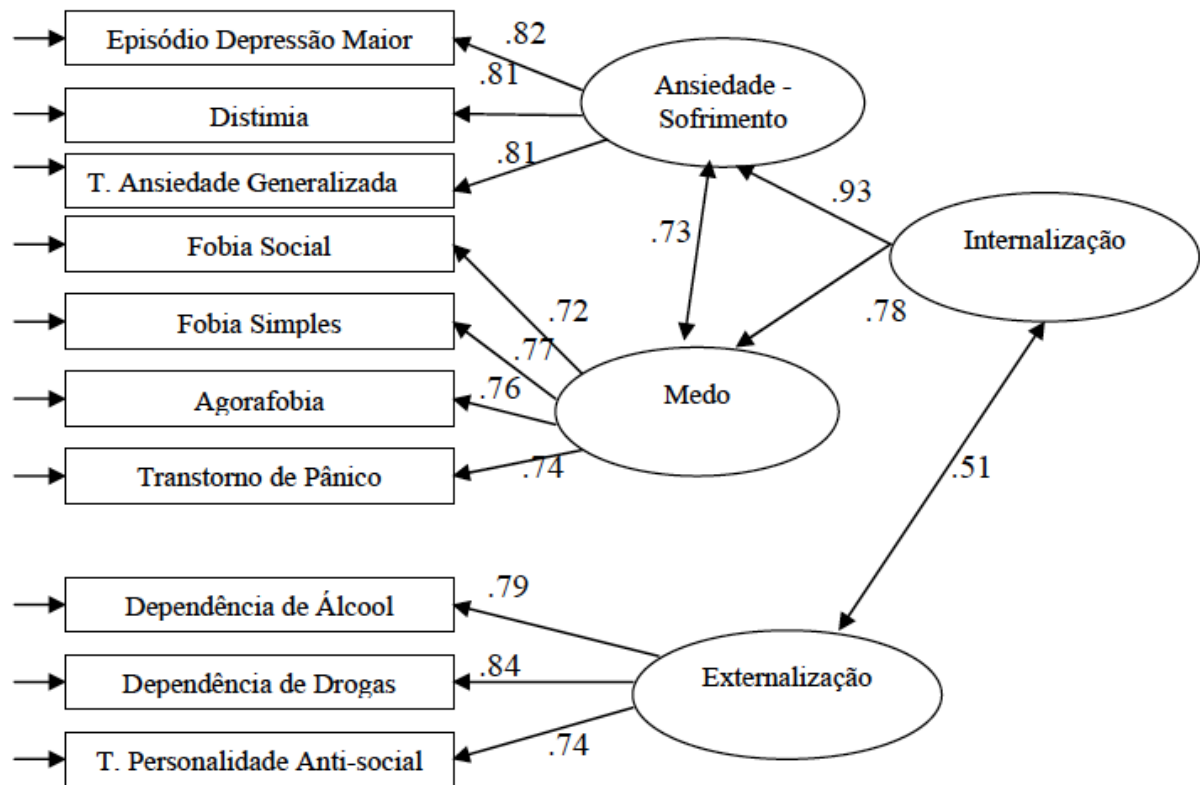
Episódio Depressão Maior
.82
.81
Distimia
Ansiedade - Sofrimento
.81
T. Ansiedade Generalizada
.93
Fobia Social
.73
Internalização
.72
Fobia Simples
.78
.77
.76
Agorafobia
Medo
Transtorno de Pânico
.74
.51
Dependência de Álcool
.79
Dependência de Drogas
.84
Externalização
T. Personalidade Anti-social
.74